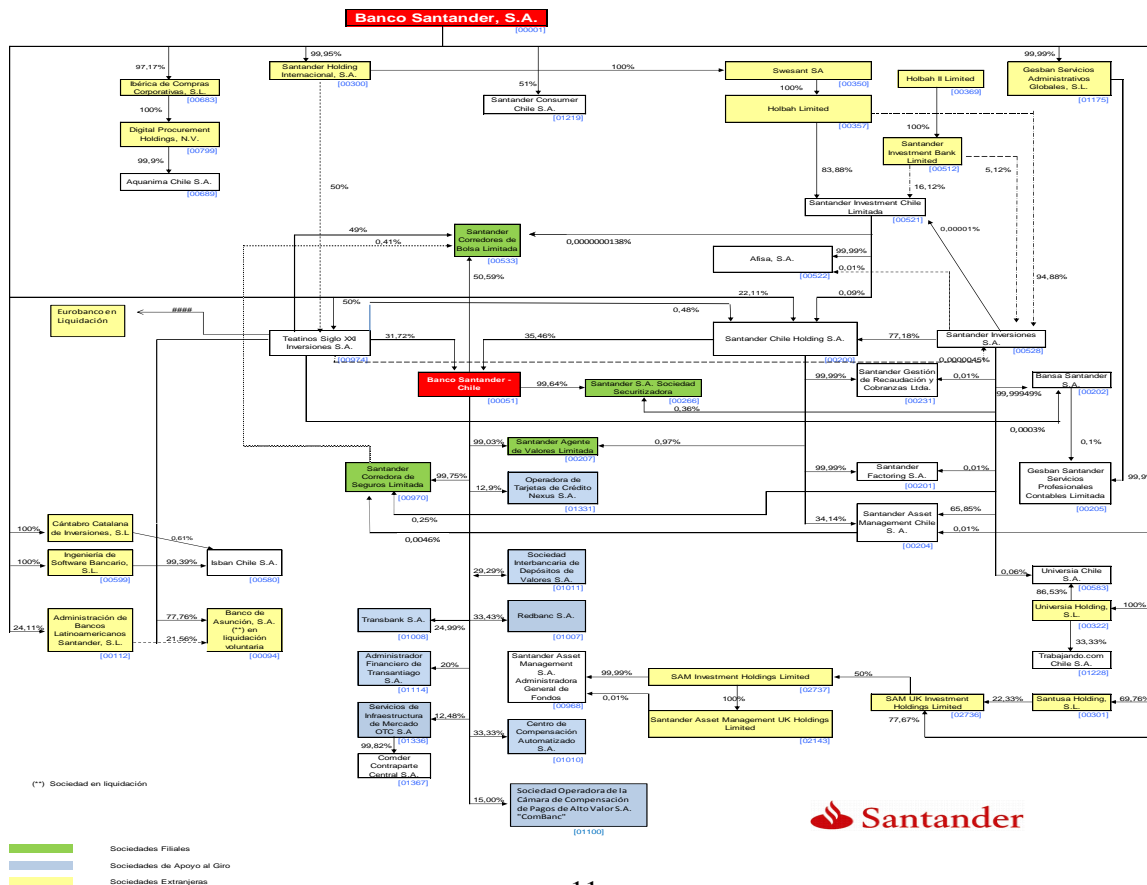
Banco Santander, S.A.
[00001]

97,17%
Ibérica de Compras Corporativas, S.L.
[00683]
100%
Digital Procurement Holdings, N.V.
[00799]
99,9%
Aquanima Chile S.A.
[00689]

99,95%
Santander Holding Internacional, S.A.
[00300]

51%
Santander Consumer Chile S.A.
[01219]

100%
Swesant SA
[00350]
100%
Holbah Limited
[00357]

Holbah II Limited
[00369]
100%
Santander Investment Bank Limited
[00512]

99,99%
Gesban Servicios Administrativos Globales, S.L.
[01175]

50%
83,88%
16,12%
5,12%
Santander Investment Chile Limitada
[00521]

49%
0,41%
Santander Corredores de Bolsa Limitada
[00533]
0,0000000138%
50,59%

0,00001%
99,99%
Afisa, S.A.
[00522]
0,01%
94,88%

Eurobanco en Liquidación
####
50%
22,11%
0,09%
0,48%
Teatinos Siglo XXI Inversiones S.A.
[00974]
31,72%
35,46%
Santander Chile Holding S.A.
[00200]
77,18%
Santander Inversiones S.A.
[00528]
0,0000045%

Banco Santander - Chile
[00051]
99,64%
Santander S.A. Sociedad Securitizadora
[00266]
0,36%
99,99%
Santander Gestión de Recaudación y Cobranzas Ltda.
[00231]
0,01%
Bansa Santander S.A.
[00202]
99,99949%
0,0003%

99,03%
Santander Agente de Valores Limitada
[00207]
0,97%
0,1%

Santander Corredora de Seguros Limitada
[00970]
99,75%
12,9%
Operadora de Tarjetas de Crédito Nexus S.A.
[01331]
99,99%
Santander Factoring S.A.
[00201]
0,01%
Gesban Santander Servicios Profesionales Contables Limitada
[00205]
99,9

0,25%
65,85%
34,14%
Santander Asset Management Chile S. A.
[00204]
0,01%
0,0046%

100%
Cántabro Catalana de Inversiones, S.L.
0,61%
100%
Ingeniería de Software Bancario, S.L.
[00599]
99,39%
Isban Chile S.A.
[00580]

29,29%
Sociedad Interbancaria de Depósitos de Valores S.A.
[01011]

0,06%
Universia Chile S.A.
[00583]
86,53%
Universia Holding, S.L.
[00322]
100%

24,11%
Administración de Bancos Latinoamericanos Santander, S.L.
[00112]
77,76%
21,56%
Banco de Asunción, S.A. (**) en liquidación voluntaria
[00094]

Transbank S.A.
[01008]
24,99%
33,43%
Redbanc S.A.
[01007]

33,33%
Trabajando.com Chile S.A.
[01228]

Administrador Financiero de Transantiago S.A.
[01114]
20%
Santander Asset Management S.A. Administradora General de Fondos
[00968]
99,99%
SAM Investment Holdings Limited
[02737]
50%
0,01%
100%
Santander Asset Management UK Holdings Limited
[02143]
SAM UK Investment Holdings Limited
[02736]
22,33%
77,67%
Santusa Holding, S.L.
[00301]
69,76%

Servicios de Infraestructura de Mercado OTC S.A
[01336]
12,48%
99,82%
Comder Contraparte Central S.A.
[01367]
33,33%
Centro de Compensación Automatizado S.A.
[01010]

(**) Sociedad en liquidación

15,00%
Sociedad Operadora de la Cámara de Compensación de Pagos de Alto Valor S.A. "ComBanc"
[01100]

Santander

Sociedades Filiales
Sociedades de Apoyo al Giro
Sociedades Extranjeras